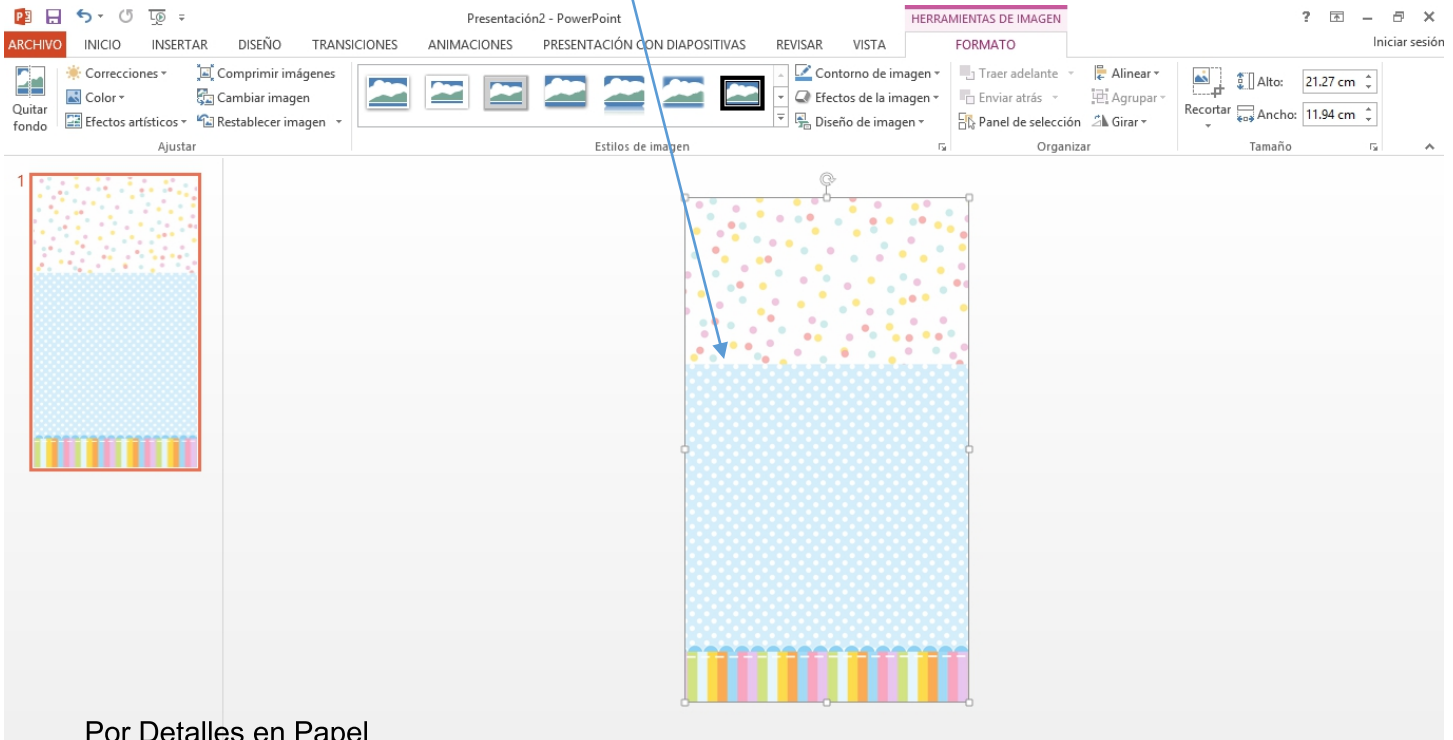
Presentación2 - PowerPoint

HERRAMIENTAS DE IMAGEN

? – ✕

ARCHIVO INICIO INSERTAR DISEÑO TRANSICIONES ANIMACIONES PRESENTACIÓN CON DIAPOSITIVAS REVISAR VISTA FORMATO

Iniciar sesión

Quitar fondo

Correcciones
Color
Efectos artísticos

Comprimir imágenes
Cambiar imagen
Restablecer imagen

Ajustar

Estilos de imagen

Contorno de imagen
Efectos de la imagen
Diseño de imagen

Traer adelante
Enviar atrás
Panel de selección

Alinear
Agrupar
Girar

Organizar

Recortar

Alto: 21.27 cm
Ancho: 11.94 cm

Tamaño

1

Por Detalles en Papel